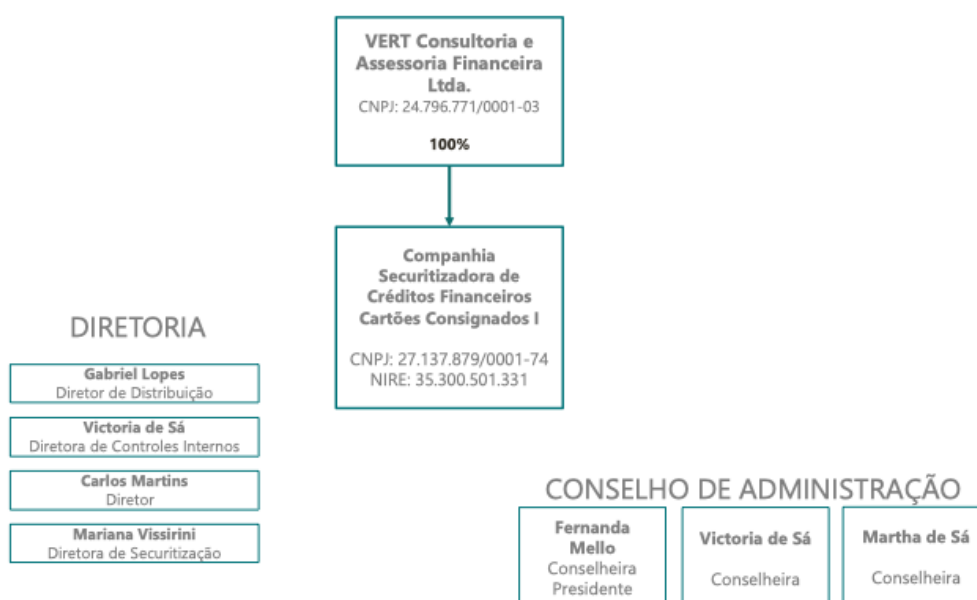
VERT Consultoria e Assessoria Financeira Ltda.
CNPJ: 24.796.771/0001-03

100%

Companhia Securitizadora de Créditos Financeiros Cartões Consignados I

CNPJ: 27.137.879/0001-74
NIRE: 35.300.501.331

DIRETORIA

Gabriel Lopes
Diretor de Distribuição

Victoria de Sá
Diretora de Controles Internos

Carlos Martins
Diretor

Mariana Vissirini
Diretora de Securitização

CONSELHO DE ADMINISTRAÇÃO

Fernanda Mello
Conselheira Presidente

Victoria de Sá
Conselheira

Martha de Sá
Conselheira